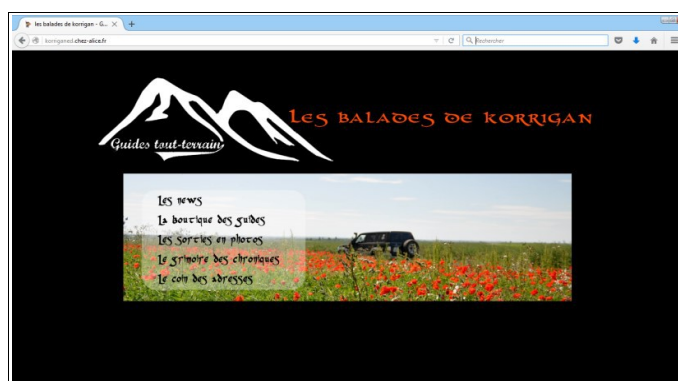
les balades de korrigan - G... ×

korriganed.chez-alice.fr

Rechercher

Guides tout-terrain

Les balades de korrigan

Les news
La boutique des guides
Les sorties en photos
Le grimoire des chroniques
Le coin des adresses